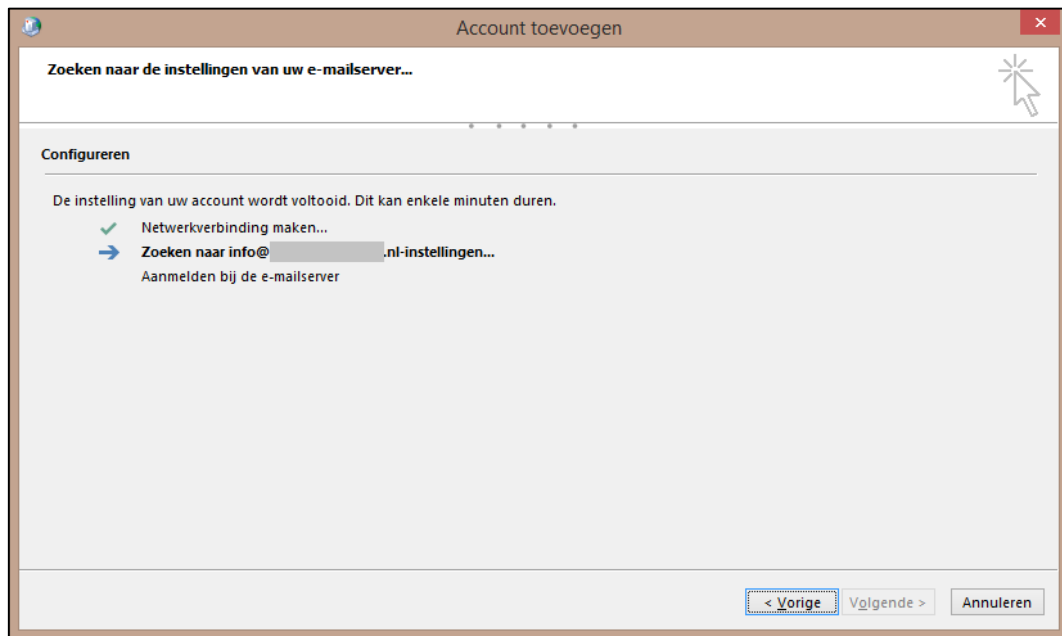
Account toevoegen

Zoeken naar de instellingen van uw e-mailserver...

Configureren

De instelling van uw account wordt voltooid. Dit kan enkele minuten duren.

Netwerkverbinding maken...

Zoeken naar info@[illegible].nl-instellingen...

Aanmelden bij de e-mailserver

< Vorige   Volgende >   Annuleren